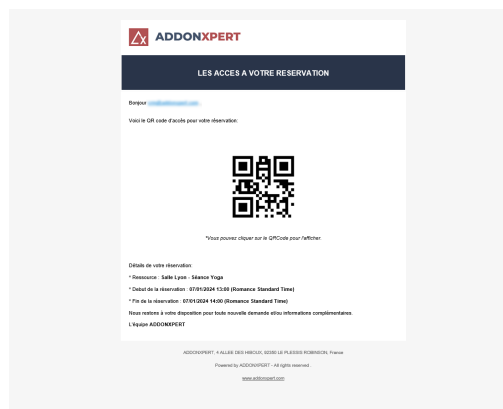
ADDONXPERT

LES ACCES A VOTRE RESERVATION

Bonjour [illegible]

Voici le QR code d'accès pour votre réservation:

*Vous pouvez cliquer sur le QRCode pour l'afficher.

Détails de votre réservation:

* Ressource : Salle Lyon - Séance Yoga

* Debut de la réservation : 07/01/2024 13:00 (Romance Standard Time)

* Fin de la réservation : 07/01/2024 14:00 (Romance Standard Time)

Nous restons à votre disposition pour toute nouvelle demande et/ou informations complémentaires.

L'équipe ADDONXPERT

ADDONXPERT, 4 ALLEE DES HIBOUX, 92350 LE PLESSIS ROBINSON, France

Powered by ADDONXPERT - All rights reserved .

www.addonxpert.com